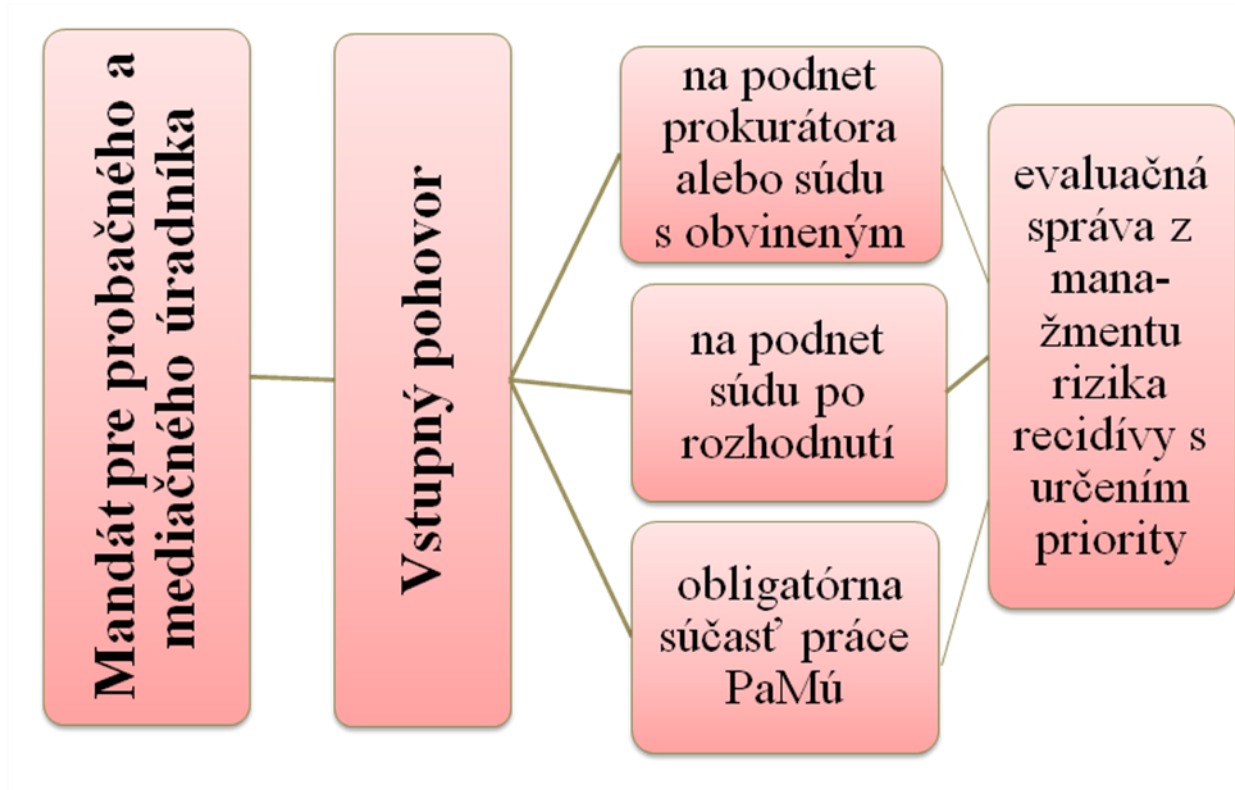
Mandát pre probačného a mediačného úradníka

Vstupný pohovor

na podnet prokurátora alebo súdu s obvineným

na podnet súdu po rozhodnutí

obligatórna súčasť práce PaMú

evaluačná správa z manažmentu rizika recidívy s určením priority